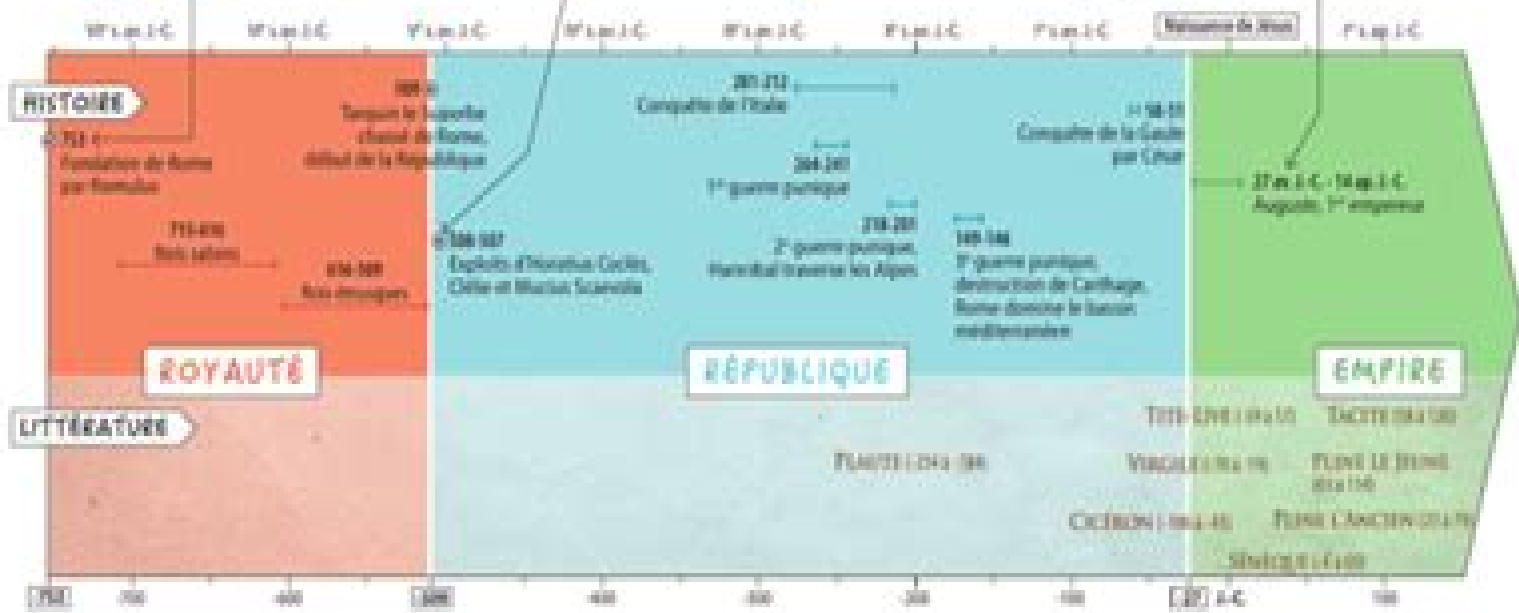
$VIII^e$ s. av. J.-C. $VI^e$ s. av. J.-C. $V^e$ s. av. J.-C. $IV^e$ s. av. J.-C. $III^e$ s. av. J.-C. $II^e$ s. av. J.-C. $I^{er}$ s. av. J.-C. Naissance de Jésus $I^{er}$ s. ap. J.-C.

HISTOIRE

753 : Fondation de Rome par Romulus

509 : Tarquin le Superbe chassé de Rome, début de la République

715-616 Rois latins

616-509 Rois étrusques

508-507 Exploits d'Horatius Coclès, Clélie et Mucius Scaevola

281-272 Conquête de l'Italie

264-241 $1^{re}$ guerre punique

218-201 $2^e$ guerre punique, Hannibal traverse les Alpes

149-146 $3^e$ guerre punique, destruction de Carthage, Rome domine le bassin méditerranéen

58-51 Conquête de la Gaule par César

27 av. J.-C.-14 ap. J.-C. Auguste, $1^{er}$ empereur

ROYAUTÉ

RÉPUBLIQUE

EMPIRE

LITTÉRATURE

PLAUTE (254-184)

TITE-LIVE (-59 à 17)

TACITE (58 à 120)

VIRGILE (-70 à -19)

PLINE LE JEUNE (61 à 114)

CICÉRON (-106 à -43)

PLINE L'ANCIEN (23 à 79)

SÉNÈQUE (-4 à 65)

-753 -700 -600 -509 -400 -300 -200 -100 -27 J.-C. 100